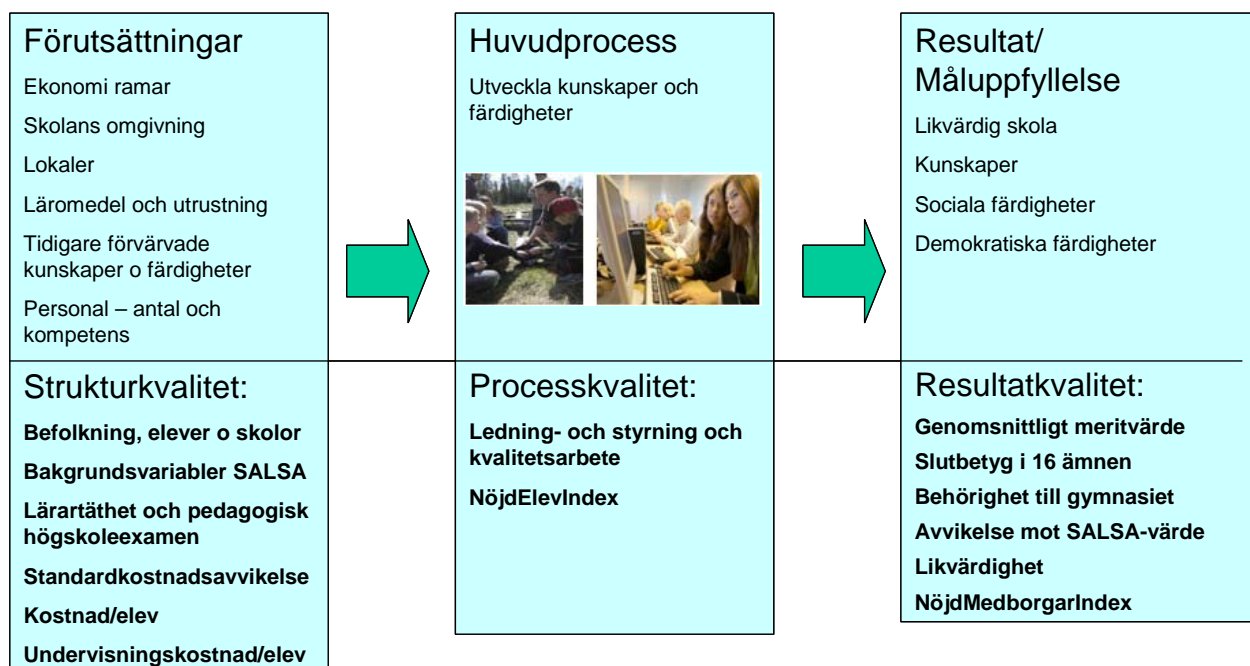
Förutsättningar

Ekonomi ramar

Skolans omgivning

Lokaler

Läromedel och utrustning

Tidigare förvärvade kunskaper o färdigheter

Personal – antal och kompetens

Strukturkvalitet:

**Befolkning, elever o skolor**

**Bakgrundsvariabler SALSA**

**Lärartäthet och pedagogisk högskoleexamen**

**Standardkostnadsavvikelse**

**Kostnad/elev**

**Undervisningskostnad/elev**

Huvudprocess

Utveckla kunskaper och färdigheter

Processkvalitet:

**Ledning- och styrning och kvalitetsarbete**

**NöjdElevIndex**

Resultat/ Måluppfyllelse

Likvärdig skola

Kunskaper

Sociala färdigheter

Demokratiska färdigheter

Resultatkvalitet:

**Genomsnittligt meritvärde**

**Slutbetyg i 16 ämnen**

**Behörighet till gymnasiet**

**Avvikelse mot SALSA-värde**

**Likvärdighet**

**NöjdMedborgarIndex**